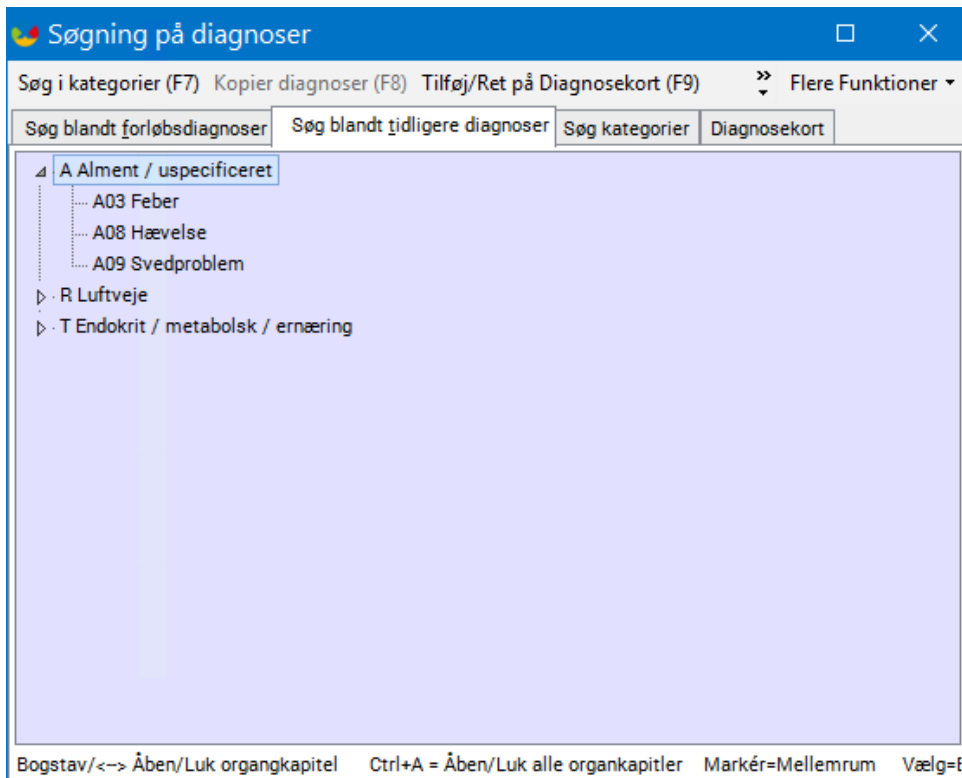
Søgning på diagnoser

Søg i kategorier (F7) Kopier diagnoser (F8) Tilføj/Ret på Diagnosekort (F9) Flere Funktioner

Søg blandt forløbsdiagnoser | Søg blandt tidligere diagnoser | Søg kategorier | Diagnosekort

A Alment / uspecificeret
A03 Feber
A08 Hævelse
A09 Svedproblem
R Luftveje
T Endokrit / metabolsk / ernæring

Bogstav/<--> Åben/Luk organgkapitel Ctrl+A = Åben/Luk alle organkapitler Markér=Mellemrum Vælg=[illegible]